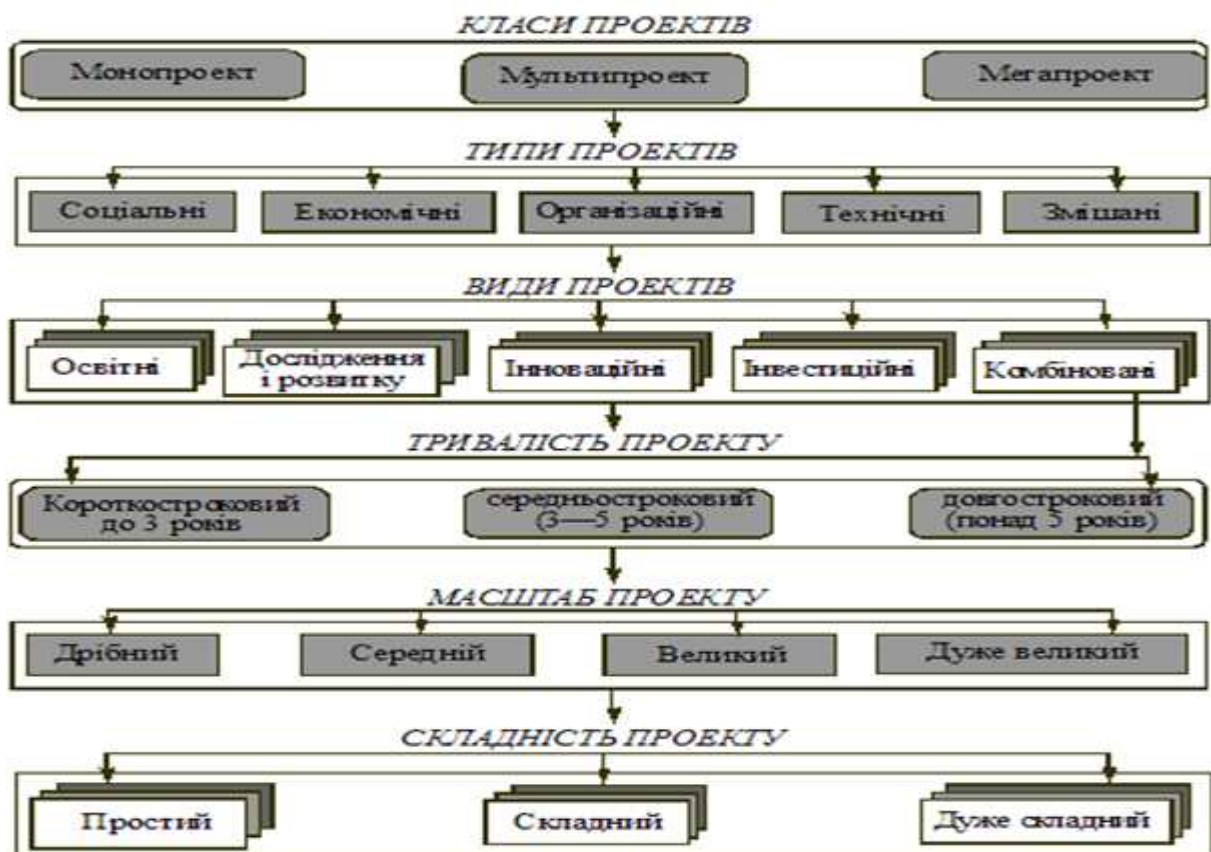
КЛАСИ ПРОЕКТІВ

Монопроект

Мультипроект

Мегапроект

ТИПИ ПРОЕКТІВ

Соціальні

Економічні

Організаційні

Технічні

Змішані

ВИДИ ПРОЕКТІВ

Освітні

Дослідження і розвитку

Інноваційні

Інвестиційні

Комбіновані

ТРИВАЛІСТЬ ПРОЕКТУ

Короткостроковий до 3 років

середньостроковий (3—5 років)

довгостроковий (понад 5 років)

МАСШТАБ ПРОЕКТУ

Дрібний

Середній

Великий

Дуже великий

СКЛАДНІСТЬ ПРОЕКТУ

Простий

Складний

Дуже складний